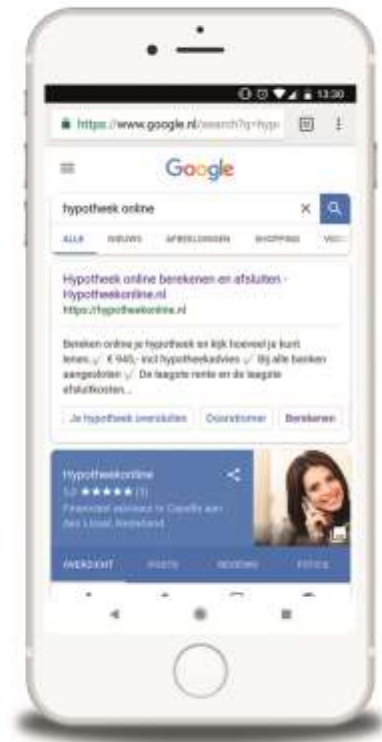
13:30

https://www.google.nl/search?q=hypo

Google

hypotheek online

ALLE NIEUWS AFBEELDINGEN SHOPPING VID

Hypotheek online berekenen en afsluiten - Hypotheekonline.nl
https://hypotheekonline.nl

Bereken online je hypotheek en kijk hoeveel je kunt lenen. ✓ € 945,- incl hypotheekadvies ✓ Bij alle banken aangesloten ✓ De laagste rente en de laagste afsluitkosten...

Je hypotheek oversluiten Doorstromer Berekenen

Hypotheekonline
5,0 ★★★★★ (1)
Financieel adviseur in Capelle aan den IJssel, Nederland

OVERZICHT POSTS REVIEWS FOTO'S